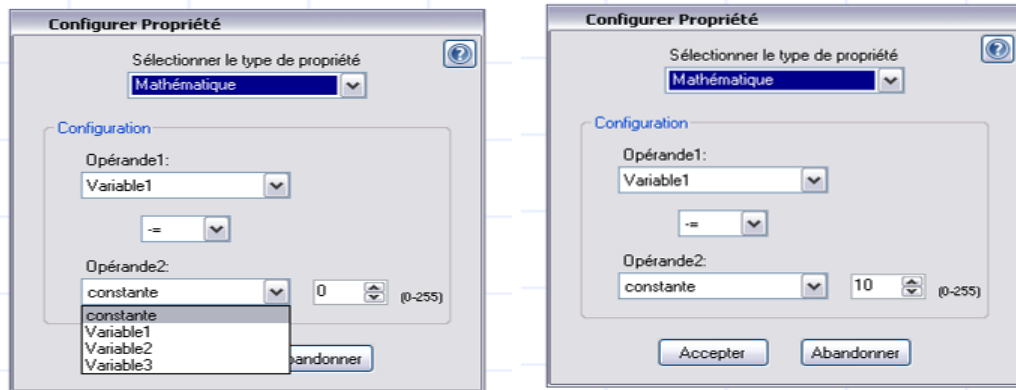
Configurer Propriété

Sélectionner le type de propriété

Mathématique

Configuration

Opérande1:

Variable1

-=

Opérande2:

constante

0

(0-255)

constante
Variable1
Variable2
Variable3

Abandonner

Configurer Propriété

Sélectionner le type de propriété

Mathématique

Configuration

Opérande1:

Variable1

-=

Opérande2:

constante

10

(0-255)

Accepter

Abandonner